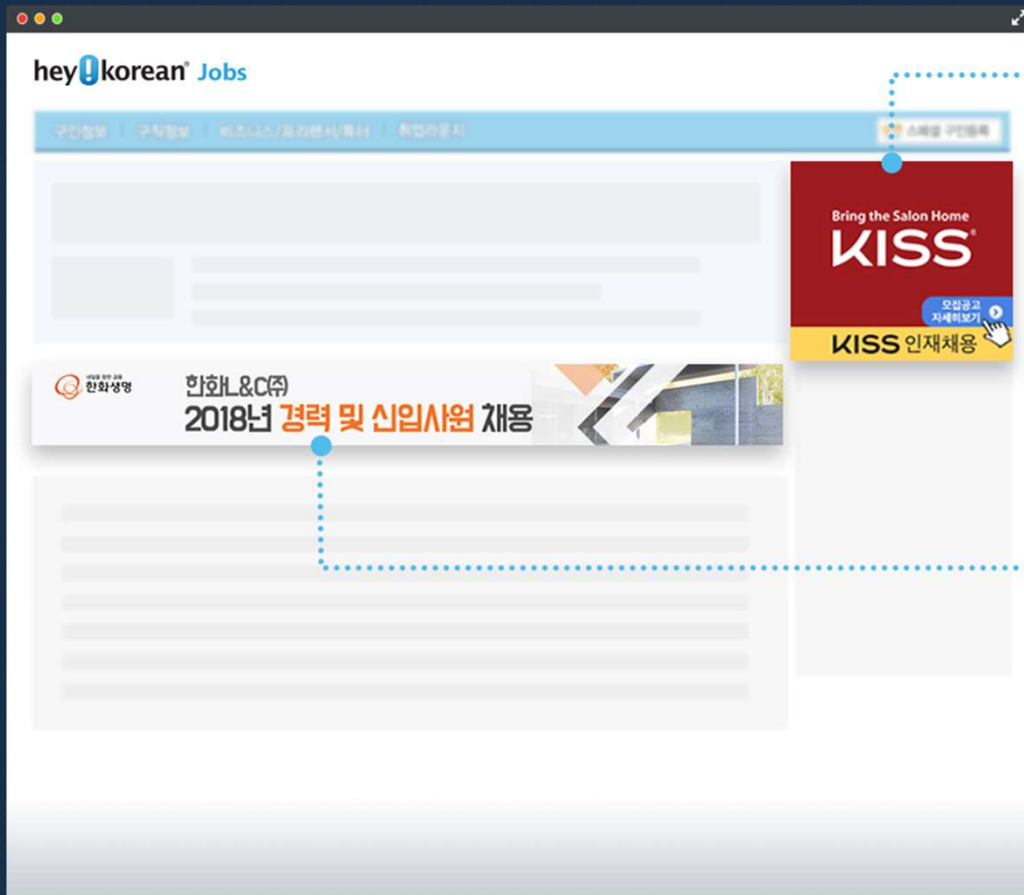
hey!korean® Jobs

구인정보 | 구직정보 | 비즈니스/프리랜서/통역 | 취업이용지

스페셜 구인등록

Bring the Salon Home
KISS®
모집공고 자세히보기
KISS 인재채용

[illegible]
한화생명

한화L&C(주)
2018년 경력 및 신입사원 채용